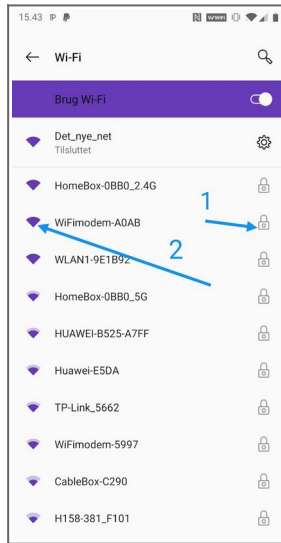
15.43

Wi-Fi

Brug Wi-Fi

Det_nye_net
Tilsluttet

HomeBox-0BB0_2.4G

1

WiFimodem-A0AB

2

WLAN1-9E1B92

HomeBox-0BB0_5G

HUAWEI-B525-A7FF

Huawei-E5DA

TP-Link_5662

WiFimodem-5997

CableBox-C290

H158-381_F101